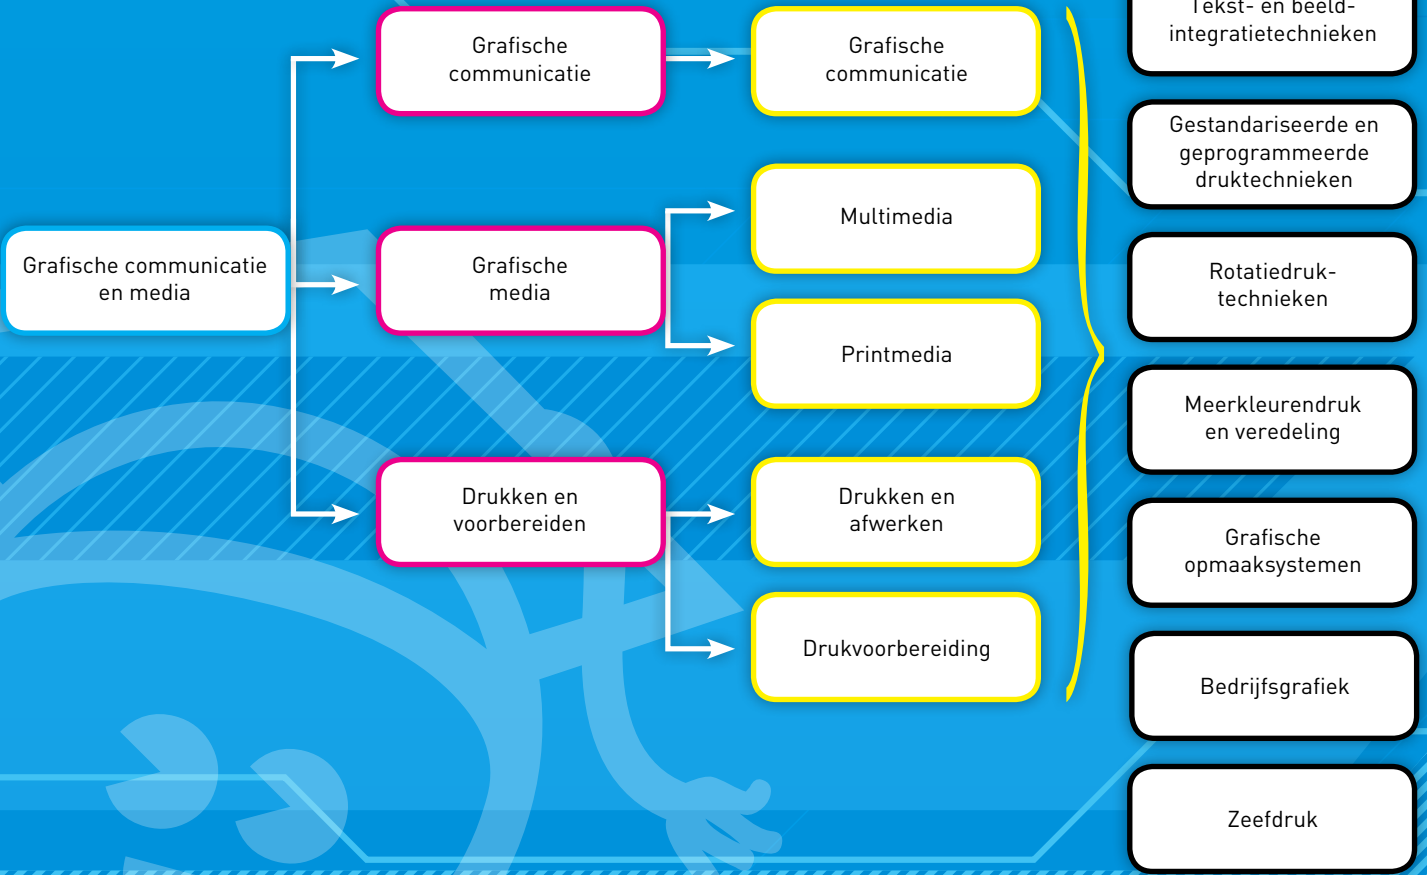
Grafische communicatie en media

Grafische communicatie

Grafische media

Drukken en voorbereiden

Grafische communicatie

Multimedia

Printmedia

Drukken en afwerken

Drukvoorbereiding

Tekst- en beeld-integratietechnieken

Gestandariseerde en geprogrammeerde druktechnieken

Rotatiedruk-technieken

Meerkleurendruk en veredeling

Grafische opmaaksystemen

Bedrijfsgrafiek

Zeefdruk